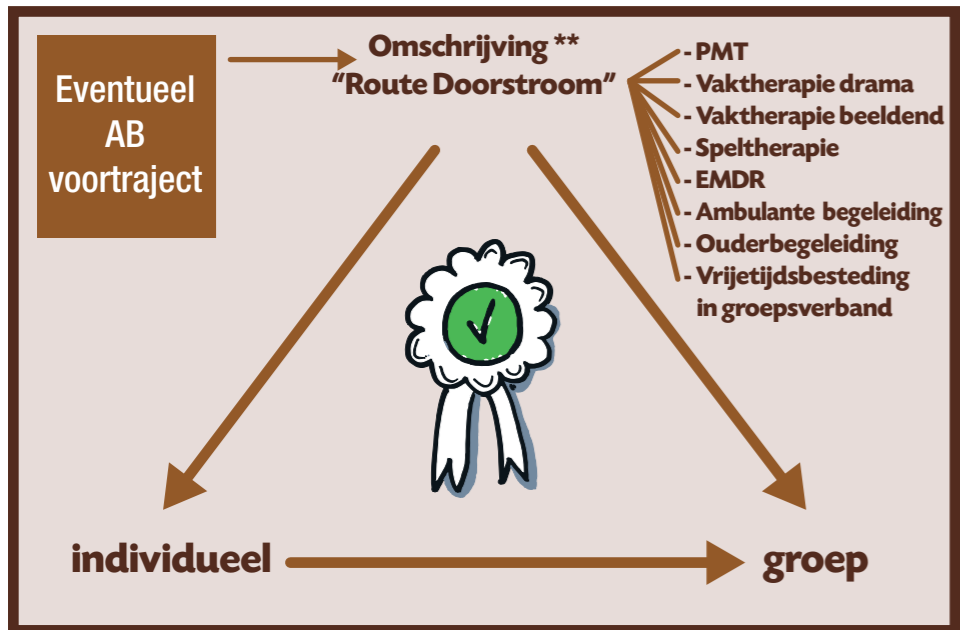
Eventueel AB voortraject

Omschrijving **
"Route Doorstroom"

- PMT
- Vaktherapie drama
- Vaktherapie beeldend
- Speltherapie
- EMDR
- Ambulante begeleiding
- Ouderbegeleiding
- Vrijetijdsbesteding in groepsverband

individueel

groep